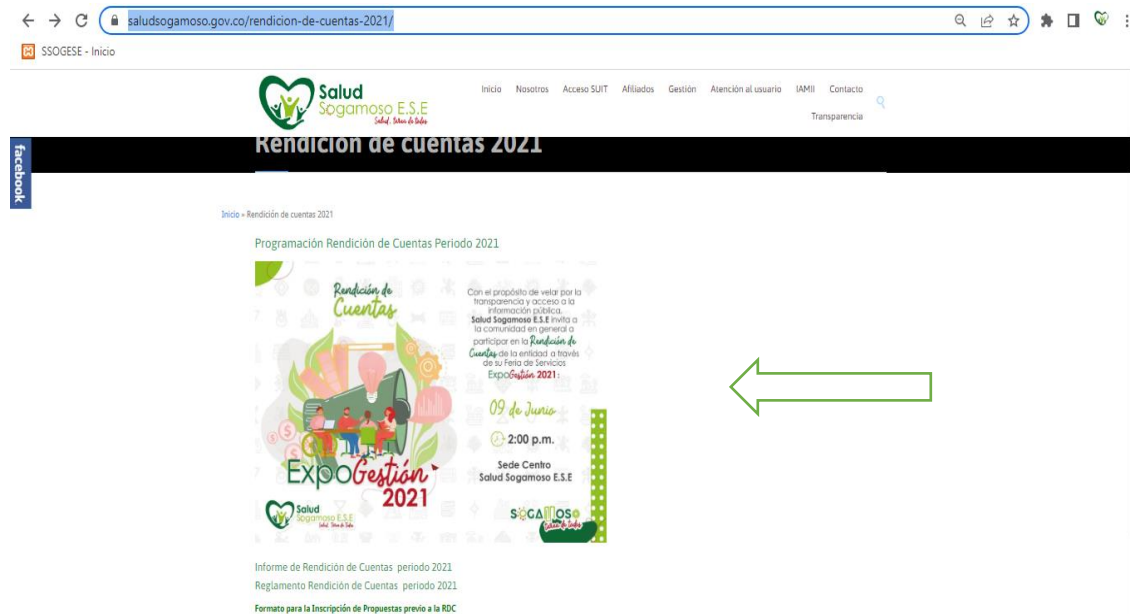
saludsogamoso.gov.co/rendicion-de-cuentas-2021/

SSOGESE - Inicio

Salud Sogamoso E.S.E
Salud, Tarea de Todos

Inicio Nosotros Acceso SUIT Afiliados Gestión Atención al usuario IAMII Contacto Transparencia

facebook

Rendición de cuentas 2021

Inicio » Rendición de cuentas 2021

Programación Rendición de Cuentas Periodo 2021

Rendición de Cuentas

Con el propósito de velar por la transparencia y acceso a la información pública. Salud Sogamoso E.S.E invita a la comunidad en general a participar en la Rendición de Cuentas de la entidad a través de su Feria de Servicios ExpoGestión 2021:

09 de Junio

2:00 p.m.

Sede Centro Salud Sogamoso E.S.E

ExpoGestión 2021

Salud Sogamoso E.S.E
Salud, Tarea de Todos

SOGAMOSO
Tarea de todos

Informe de Rendición de Cuentas periodo 2021
Reglamento Rendición de Cuentas periodo 2021
Formato para la Inscripción de Propuestas previo a la RDC